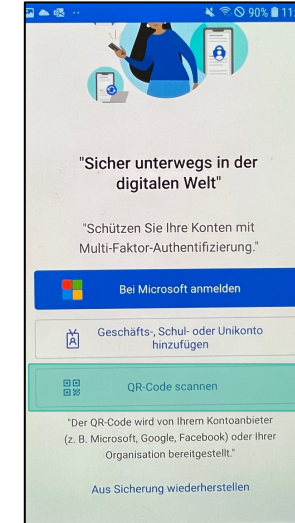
90% 11

"Sicher unterwegs in der digitalen Welt"

"Schützen Sie Ihre Konten mit Multi-Faktor-Authentifizierung."

Bei Microsoft anmelden

Geschäfts-, Schul- oder Unikonto hinzufügen

QR-Code scannen

"Der QR-Code wird von Ihrem Kontoanbieter (z. B. Microsoft, Google, Facebook) oder Ihrer Organisation bereitgestellt."

Aus Sicherung wiederherstellen